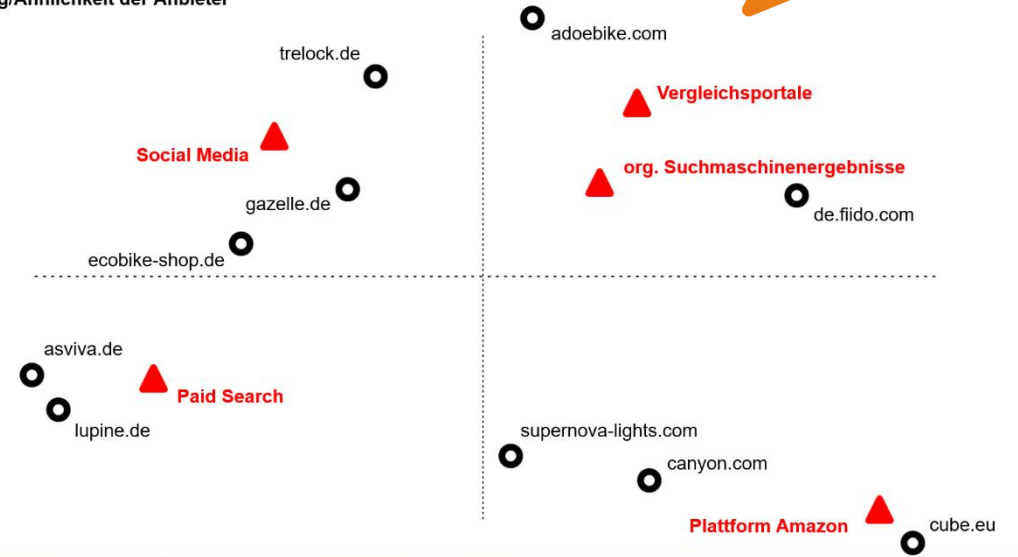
g/Ähnlichkeit der Anbieter

adoebike.com

trelock.de

Vergleichsportale

Social Media

org. Suchmaschinenergebnisse

gazelle.de

de.fiido.com

ecobike-shop.de

asviva.de

Paid Search

lupine.de

supernova-lights.com

canyon.com

Plattform Amazon

cube.eu